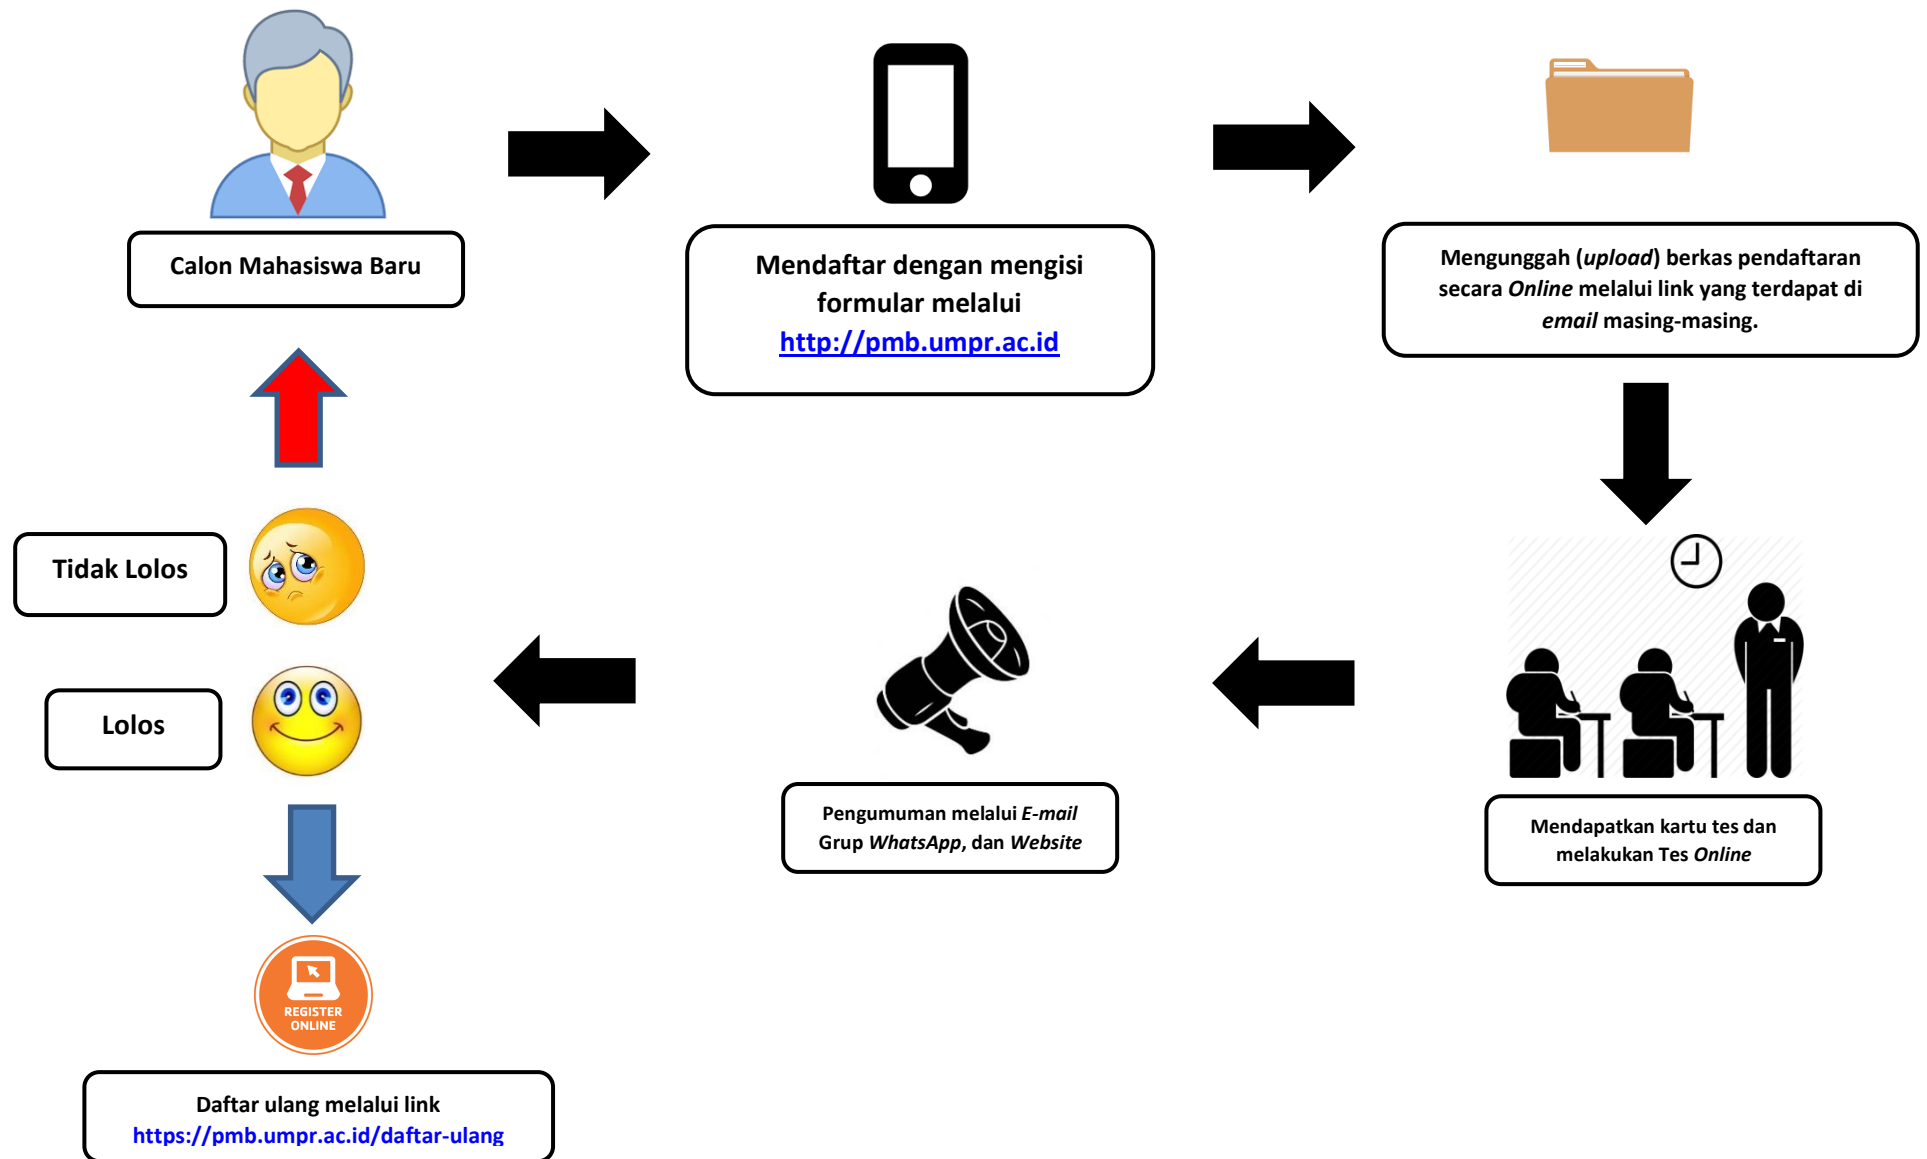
Calon Mahasiswa Baru

Mendaftar dengan mengisi formular melalui http://pmb.umpr.ac.id

Mengunggah (*upload*) berkas pendaftaran secara *Online* melalui link yang terdapat di *email* masing-masing.

Tidak Lolos

Lolos

Mendapatkan kartu tes dan melakukan Tes *Online*

Pengumuman melalui *E-mail* Grup *WhatsApp*, dan *Website*

REGISTER ONLINE

Daftar ulang melalui link https://pmb.umpr.ac.id/daftar-ulang